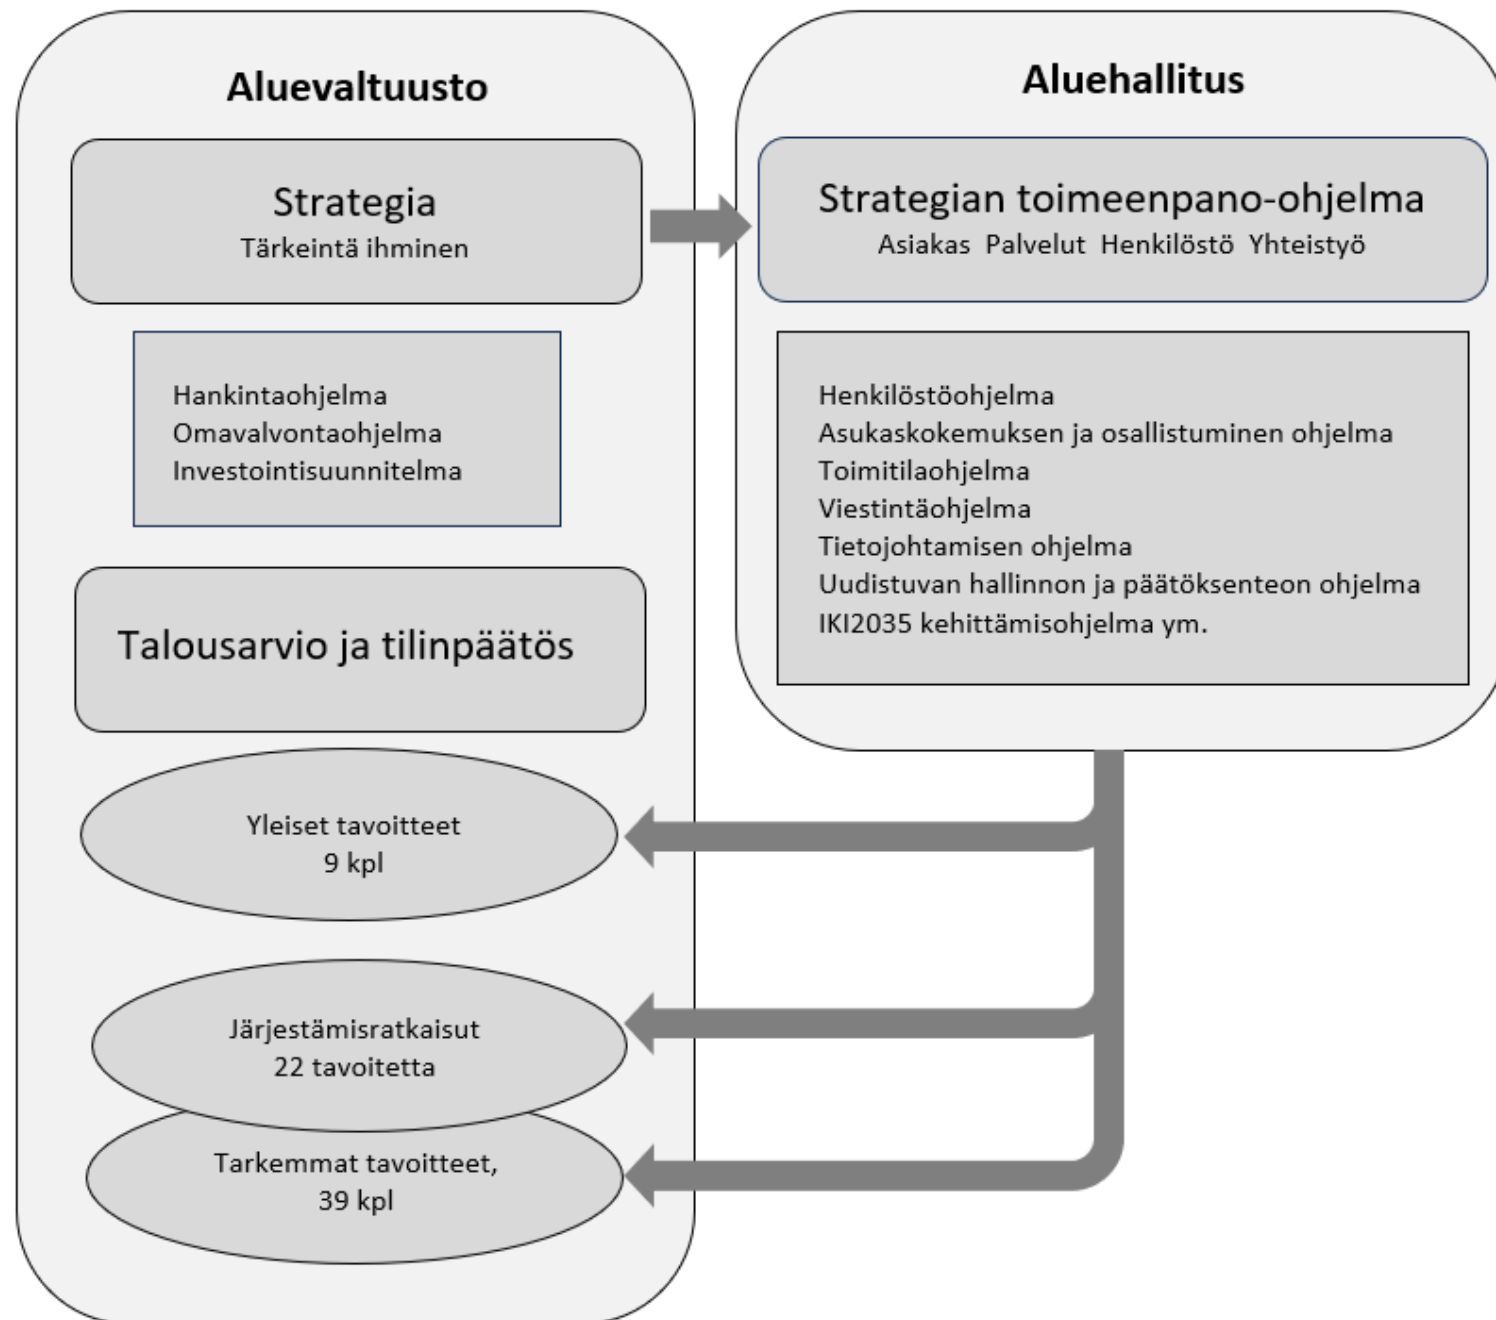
Aluevaltuusto

Strategia
Tärkeintä ihminen

Hankintaohjelma
Omavalvontaohjelma
Investointisuunnitelma

Talousarvio ja tilinpäätös

Yleiset tavoitteet
9 kpl

Järjestämisratkaisut
22 tavoitetta

Tarkemmat tavoitteet,
39 kpl

Aluehallitus

Strategian toimeenpano-ohjelma
Asiakas Palvelut Henkilöstö Yhteistyö

Henkilöstöohjelma
Asukaskokemuksen ja osallistuminen ohjelma
Toimitilaohjelma
Viestintäohjelma
Tietojohtamisen ohjelma
Uudistuvan hallinnon ja päätöksenteon ohjelma
IKI2035 kehittämisohjelma ym.